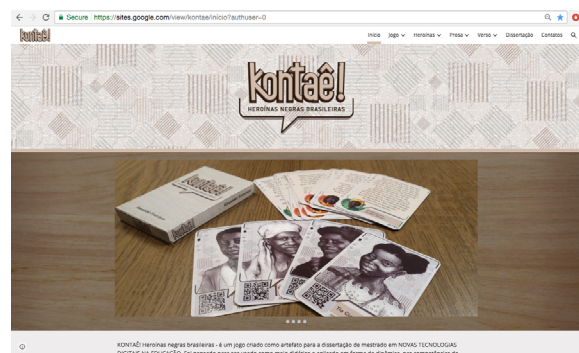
Secure https://sites.google.com/view/kontae/inicio?authuser=0

kontaê!

Início Jogo Heroínas Prosa Verso Dissertação Contatos

kontaê!
HEROÍNAS NEGRAS BRASILEIRAS

kontaê!

KONTAÊ! Heroínas negras brasileiras - é um jogo criado como artefato para a dissertação de mestrado em NOVAS TECNOLOGIAS DIGITAIS NA EDUCAÇÃO. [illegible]